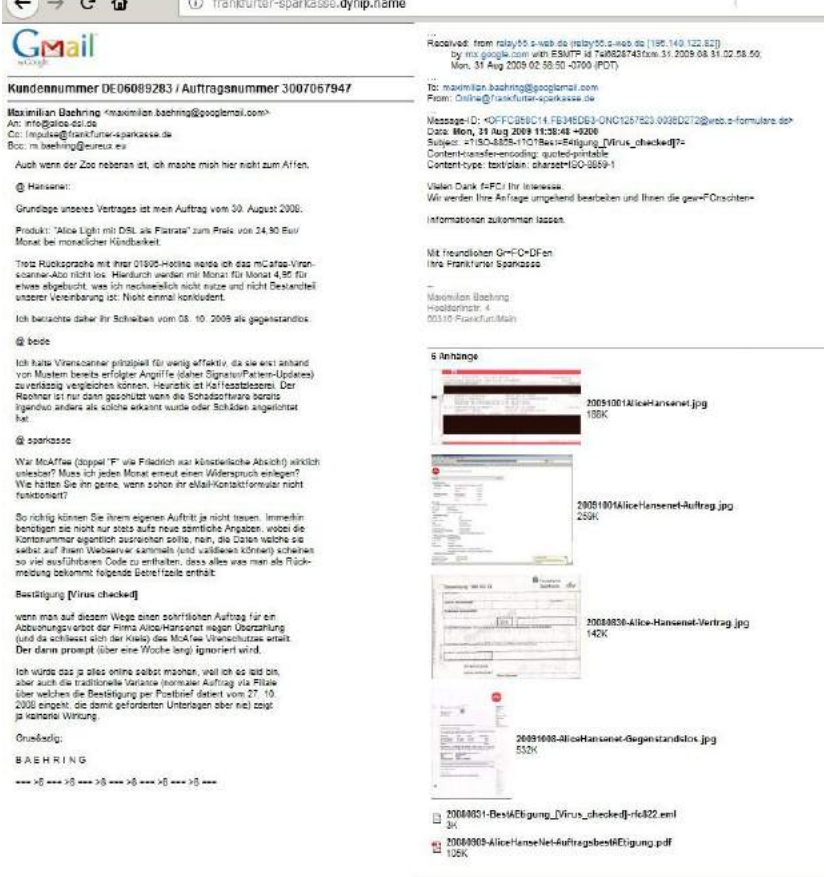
frankfurter-sparkasse.dynip.name

Gmail

Kundennummer DE06089283 / Auftragsnummer 3007067947

Maximilian Baehring <maximilian.baehring@googlemail.com>
An: info@alice-dsl.de
Cc: impulse@frankfurter-sparkasse.de
Bcc: m.baehring@eureux.eu

Auch wenn der Zoo nebenan ist, ich mache mich hier nicht zum Affen.

@ Hansenet:

Grundlage unseres Vertrages ist mein Auftrag vom 30. August 2008.

Produkt: "Alice Light mit DSL als Flatrate" zum Preis von 24,90 Euro/ Monat bei monatlicher Kündbarkeit.

Trotz Rücksprache mit Ihrer 01805-Hotline werde ich das miCafee-Virenscanner-Abo nicht los. Hierdurch werden mir Monat für Monat 4,95 für etwas abgebucht, was ich nachweislich nicht nutze und nicht Bestandteil unserer Vereinbarung ist: Nicht einmal konkludent.

Ich betrachte daher Ihr Schreiben vom 08. 10. 2009 als gegenstandslos.

@ beide

Ich halte Virenscanner prinzipiell für wenig effektiv, da sie erst anhand von Mustern bereits erfolgter Angriffe (daher Signatur/Pattern-Updates) zuverlässig vergleichen können. Heuristik ist Kaffeesatzleserei. Der Rechner ist nur dann geschützt wenn die Schadsoftware bereits irgendwo anders als solche erkannt wurde oder Schäden angerichtet hat.

@ sparkasse

War McAffee (doppel "F" wie Friedrich aus künstlerische Absicht) wirklich unlesbar? Muss ich jeden Monat erneut einen Widerspruch einlegen? Wie hätten Sie ihn gerne, wenn schon ihr eMail-Kontaktformular nicht funktioniert?

So richtig können Sie Ihrem eigenen Auftritt ja nicht trauen. Immerhin benötigen sie nicht nur stets aufs neue sämtliche Angaben, wobei die Kontonummer eigentlich ausreichen sollte, nein, die Daten welche sie selbst auf ihrem Webserver sammeln (und validieren können) scheinen so viel ausführbaren Code zu enthalten, dass alles was man als Rückmeldung bekommt folgende Betreffzeile enthält:

Bestätigung [Virus checked]

wenn man auf diesem Wege einen schriftlichen Auftrag für ein Abbuchungsverbot der Firma Alice/Hansenet wegen Überzahlung (und da schliesst sich der Kreis) des McAfee Virenschutzes erteilt. Der dann prompt (über eine Woche lang) ignoriert wird.

Ich würde das ja alles online selbst machen, weil ich es leid bin, aber auch die traditionelle Variante (normaler Auftrag via Filiale über welchen die Bestätigung per Postbrief datiert vom 27. 10. 2009 eingeht, die damit geforderten Unterlagen aber nie) zeigt ja keinerlei Wirkung.

Grußadig:

B A E H R I N G

--- >8 --- >8 --- >8 --- >8 --- >8 --- >8 ---

Received: from relay55.s-web.de (relay55.s-web.de [195.140.122.82])
by mx.google.com with ESMTP id 7si6828743fxm.31.2009.08.31.02.58.50;
Mon, 31 Aug 2009 02:58:50 -0700 (PDT)
...
To: maximilian.baehring@googlemail.com
From: Online@frankfurter-sparkasse.de

Message-ID: <OFFCB59C14.FB345DB3-ONC1257823.0038D272@web.s-formulare.de>
Date: Mon, 31 Aug 2009 11:58:48 +0200
Subject: =?ISO-8859-1?Q?Best=E4tigung_[Virus_checked]?=
Content-transfer-encoding: quoted-printable
Content-type: text/plain; charset=ISO-8859-1

Vielen Dank f=FCr Ihr Interesse.
Wir werden Ihre Anfrage umgehend bearbeiten und Ihnen die gew=FCnschten=

Informationen zukommen lassen.

Mit freundlichen Gr=FC=DFen
Ihre Frankfurter Sparkasse

--
Maximilian Baehring
Hoolstrstr. 4
60316 Frankfurt/Main

6 Anhänge

20091001AliceHansenet.jpg
188K

20091001AliceHansenet-Auftrag.jpg
259K

20080830-Alice-Hansenet-Vertrag.jpg
142K

20091008-AliceHansenet-Gegenstandslos.jpg
532K

20090831-BestAEtigung_[Virus_checked]-rfc822.eml
3K

20090909-AliceHanseNet-AuftragsbestAEtigung.pdf
106K